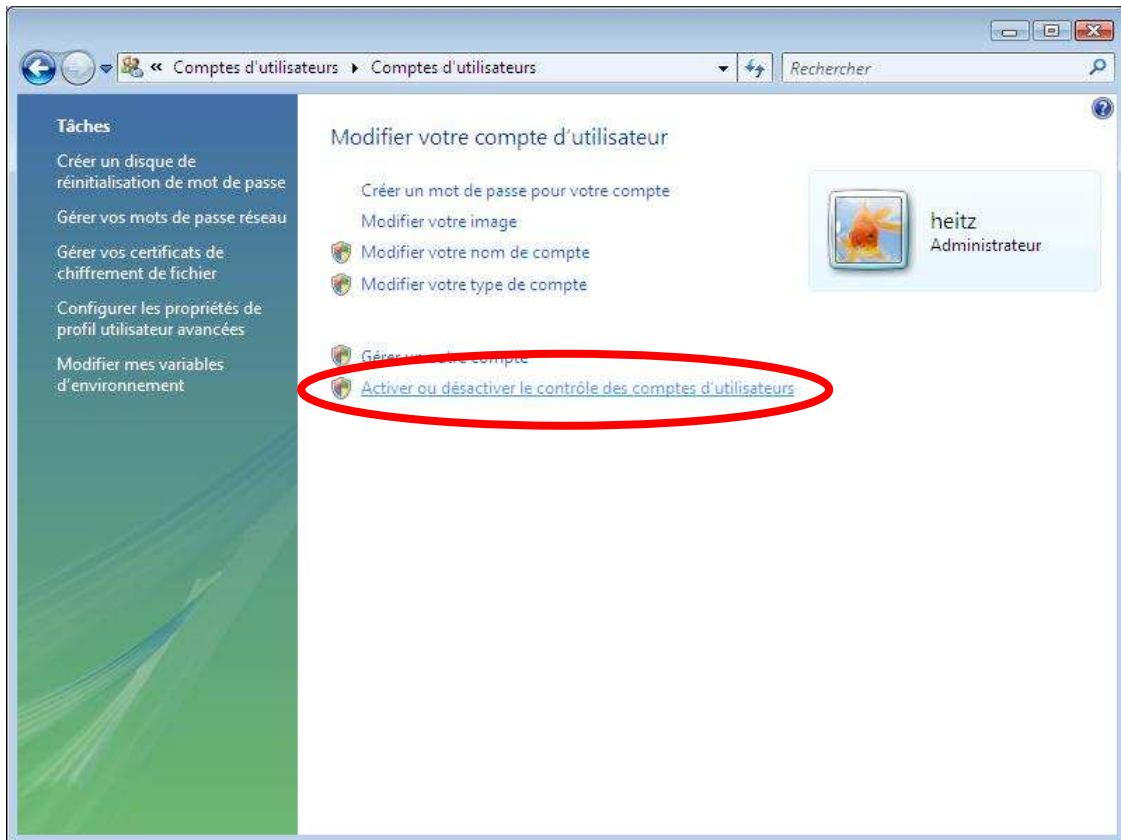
« Comptes d'utilisateurs ▸ Comptes d'utilisateurs

Rechercher

Tâches

Créer un disque de réinitialisation de mot de passe

Gérer vos mots de passe réseau

Gérer vos certificats de chiffrement de fichier

Configurer les propriétés de profil utilisateur avancées

Modifier mes variables d'environnement

Modifier votre compte d'utilisateur

Créer un mot de passe pour votre compte

Modifier votre image

Modifier votre nom de compte

Modifier votre type de compte

heitz
Administrateur

Gérer un autre compte

Activer ou désactiver le contrôle des comptes d'utilisateurs